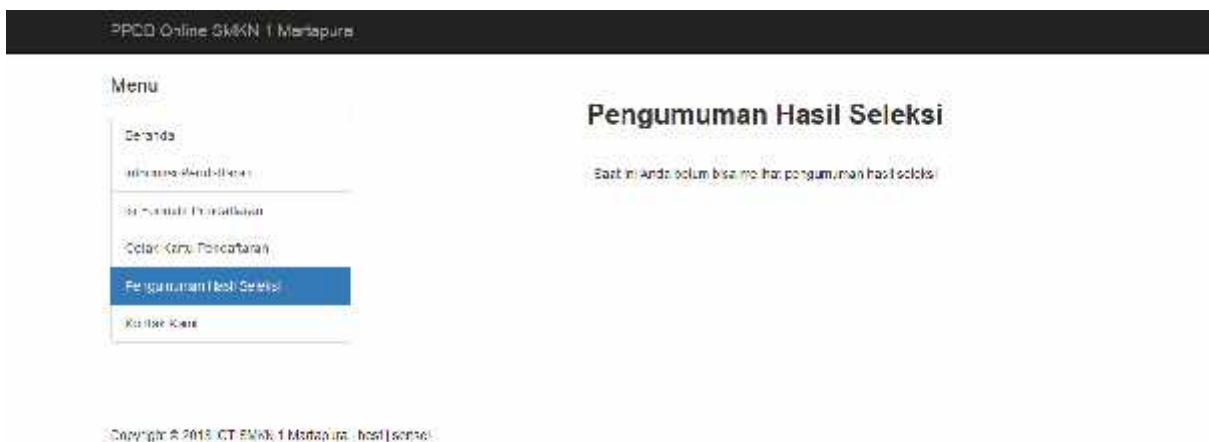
PPDB Online SMKN 1 Martapura

Menu

Beranda

Informasi Pendaftaran

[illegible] Formulir Pendaftaran

Cetak Kartu Pendaftaran

Pengumuman Hasil Seleksi

Kontak Kami

Pengumuman Hasil Seleksi

Saat ini Anda belum bisa melihat pengumuman hasil seleksi

Copyright © 2015 ICT SMKN 1 Martapura · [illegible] | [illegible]